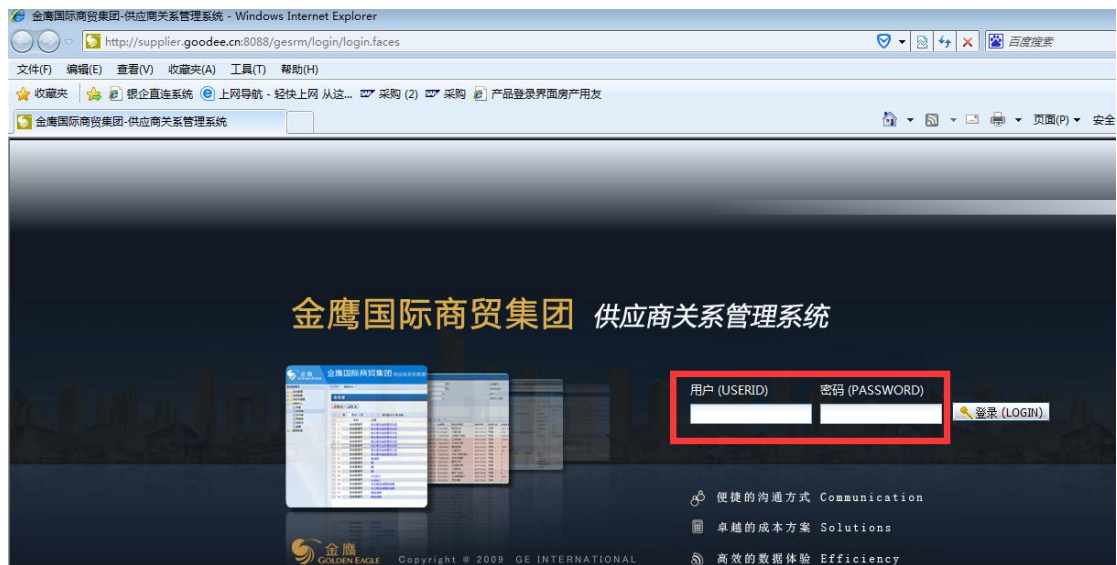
金鹰国际商贸集团-供应商关系管理系统 - Windows Internet Explorer

http://supplier.goodee.cn:8088/gesrm/login/login.faces

百度搜索

文件(F) 编辑(E) 查看(V) 收藏夹(A) 工具(T) 帮助(H)

收藏夹 银企直连系统 上网导航 - 轻快上网 从这... 采购 (2) 采购 产品登录界面房产用友

金鹰国际商贸集团-供应商关系管理系统

页面(P) 安全

金鹰国际商贸集团 供应商关系管理系统

金鹰国际商贸集团

用户 (USERID)

密码 (PASSWORD)

登录 (LOGIN)

便捷的沟通方式 Communication

卓越的成本方案 Solutions

高效的数据体验 Efficiency

金鹰 GOLDEN EAGLE

Copyright @ 2009 GE INTERNATIONAL